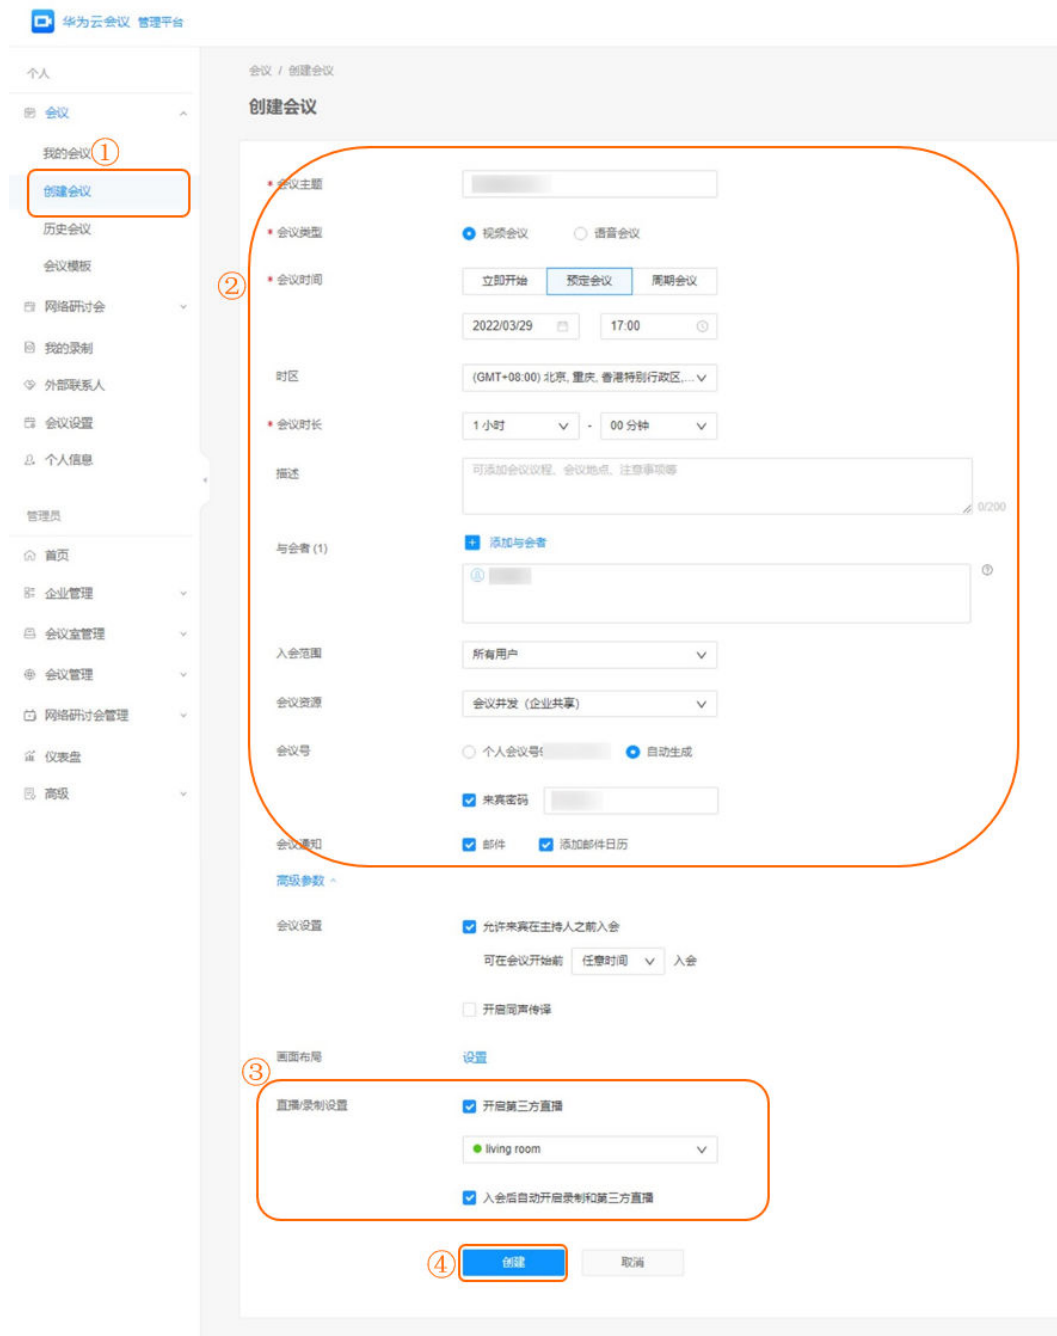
华为云会议 管理平台

个人
会议
我的会议 ①
创建会议
历史会议
会议模板
网络研讨会
我的录制
外部联系人
会议设置
个人信息
管理员
首页
企业管理
会议室管理
会议管理
网络研讨会管理
仪表盘
高级

会议 / 创建会议
创建会议

②
* 会议主题
* 会议类型 视频会议 语音会议
* 会议时间 立即开始 预定会议 周期会议
2022/03/29 17:00
时区 (GMT+08:00) 北京, 重庆, 香港特别行政区,...
* 会议时长 1 小时 - 00 分钟
描述 可添加会议议程、会议地点、注意事项等 0/200
与会者 (1) 添加与会者
入会范围 所有用户
会议资源 会议并发 (企业共享)
会议号 个人会议号 自动生成
来宾密码
会议通知 邮件 添加邮件日历
高级参数
会议设置 允许来宾在主持人之前入会
可在会议开始前 任意时间 入会
开启同声传译
画面布局 设置
③
直播/录制设置 开启第三方直播
living room
入会后自动开启录制和第三方直播
④ 创建 取消